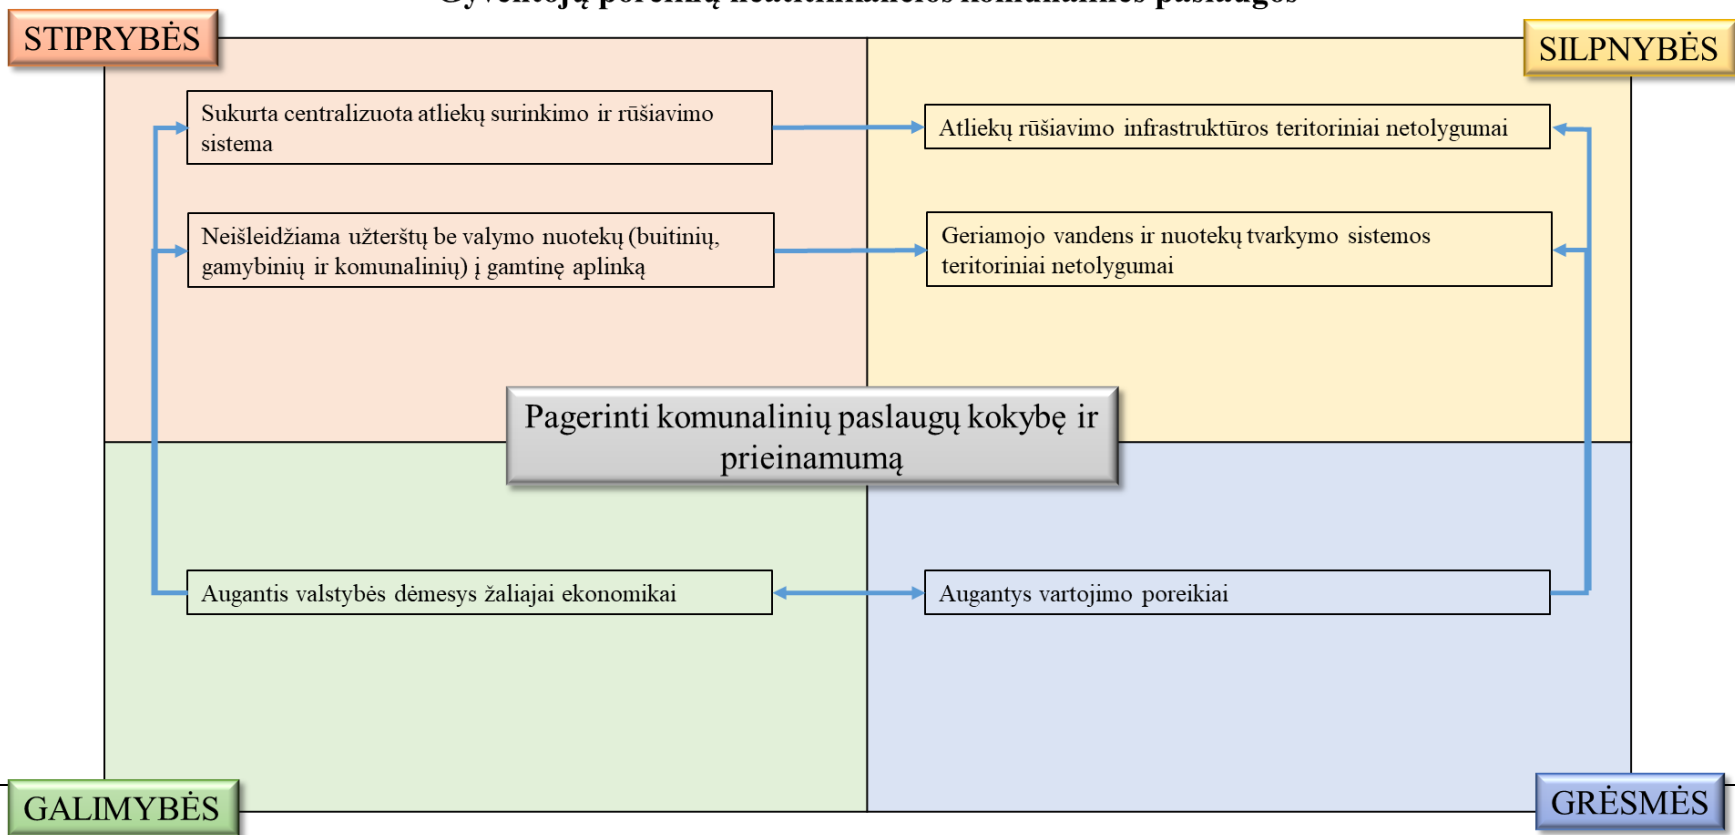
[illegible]

STIPRYBĖS

SILPNYBĖS

Sukurta centralizuota atliekų surinkimo ir rūšiavimo sistema

Atliekų rūšiavimo infrastruktūros teritoriniai netolygumai

Neišleidžiama užterštų be valymo nuotekų (buitinių, gamybinių ir komunalinių) į gamtinę aplinką

Geriamojo vandens ir nuotekų tvarkymo sistemos teritoriniai netolygumai

Pagerinti komunalinių paslaugų kokybę ir prieinamumą

Augantis valstybės dėmesys žaliajai ekonomikai

Augantys vartojimo poreikiai

GALIMYBĖS

GRĖSMĖS